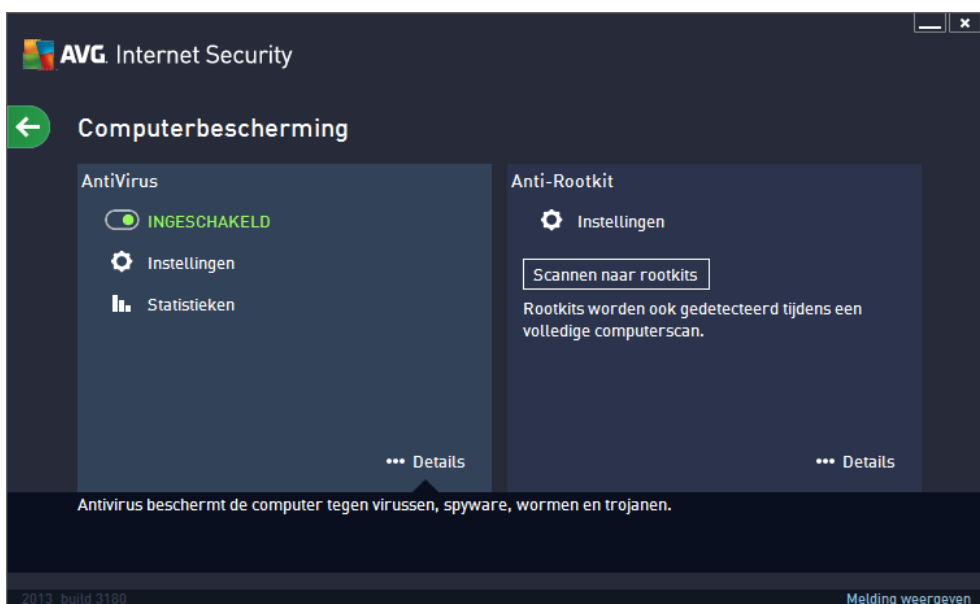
AVG. Internet Security

Computerbescherming

AntiVirus

INGESCHAKELD

Instellingen

Statistieken

••• Details

Anti-Rootkit

Instellingen

Scannen naar rootkits

Rootkits worden ook gedetecteerd tijdens een volledige computerscan.

••• Details

Antivirus beschermt de computer tegen virussen, spyware, wormen en trojanen.

2013 build 3180

Melding weergeven